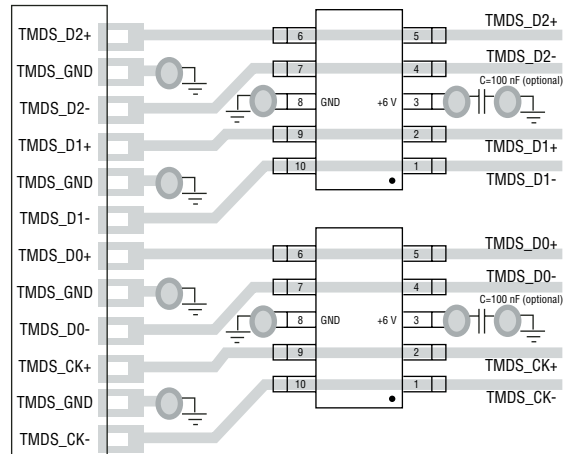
TMDS_D2+
TMDS_GND
TMDS_D2-
TMDS_D1+
TMDS_GND
TMDS_D1-
TMDS_D0+
TMDS_GND
TMDS_D0-
TMDS_CK+
TMDS_GND
TMDS_CK-

6
7
8 GND
9
10
5
4
+6 V 3
2
1

TMDS_D2+
TMDS_D2-
C=100 nF (optional)
TMDS_D1+
TMDS_D1-

6
7
8 GND
9
10
5
4
+6 V 3
2
1

TMDS_D0+
TMDS_D0-
C=100 nF (optional)
TMDS_CK+
TMDS_CK-